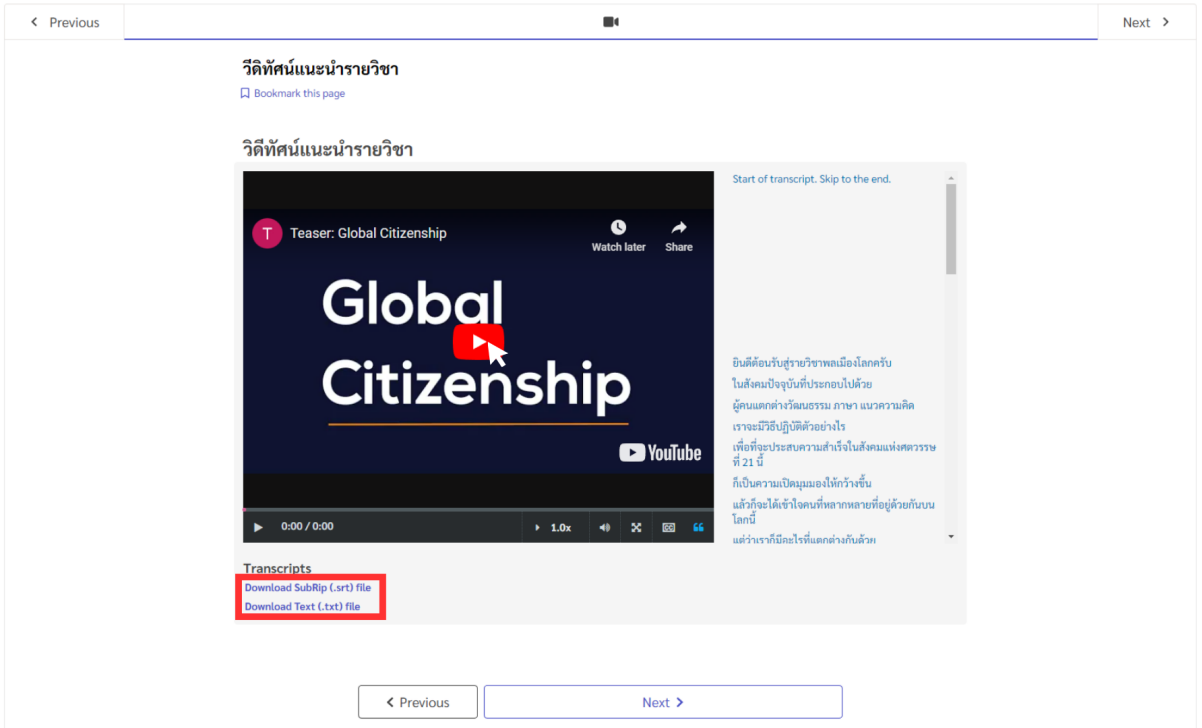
Previous

Next

วีดิทัศน์แนะนำรายวิชา

Bookmark this page

วิดีทัศน์แนะนำรายวิชา

T Teaser: Global Citizenship

Watch later

Share

Global Citizenship

YouTube

0:00 / 0:00

1.0x

Start of transcript. Skip to the end.

ยินดีต้อนรับสู่รายวิชาพลเมืองโลกครับ

ในสังคมปัจจุบันที่ประกอบไปด้วย

ผู้คนแตกต่างวัฒนธรรม ภาษา แนวความคิด

เราจะมีวิธีปฏิบัติตัวอย่างไร

เพื่อที่จะประสบความสำเร็จในสังคมแห่งศตวรรษที่ 21 นี้

ก็เป็นความเปิดมุมมองให้กว้างขึ้น

แล้วก็จะได้เข้าใจคนที่หลากหลายที่อยู่ด้วยกันบนโลกนี้

แต่ว่าเรามีอะไรที่แตกต่างกันด้วย

Transcripts

Download SubRip (.srt) file

Download Text (.txt) file

Previous

Next